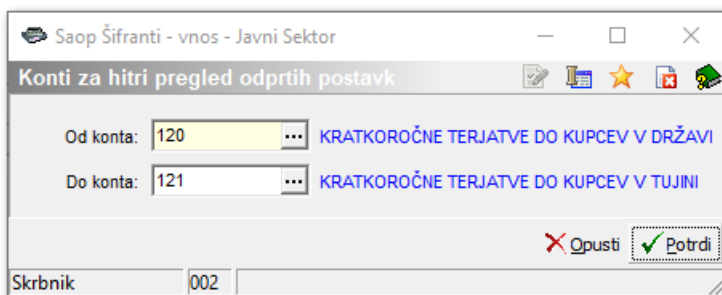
Saop Šifranti - vnos - Javni Sektor

Konti za hitri pregled odprtih postavk

Od konta: 120 ... KRATKOROČNE TERJATVE DO KUPCEV V DRŽAVI

Do konta: 121 ... KRATKOROČNE TERJATVE DO KUPCEV V TUJINI

Opusti Potrdi

Skrbnik 002